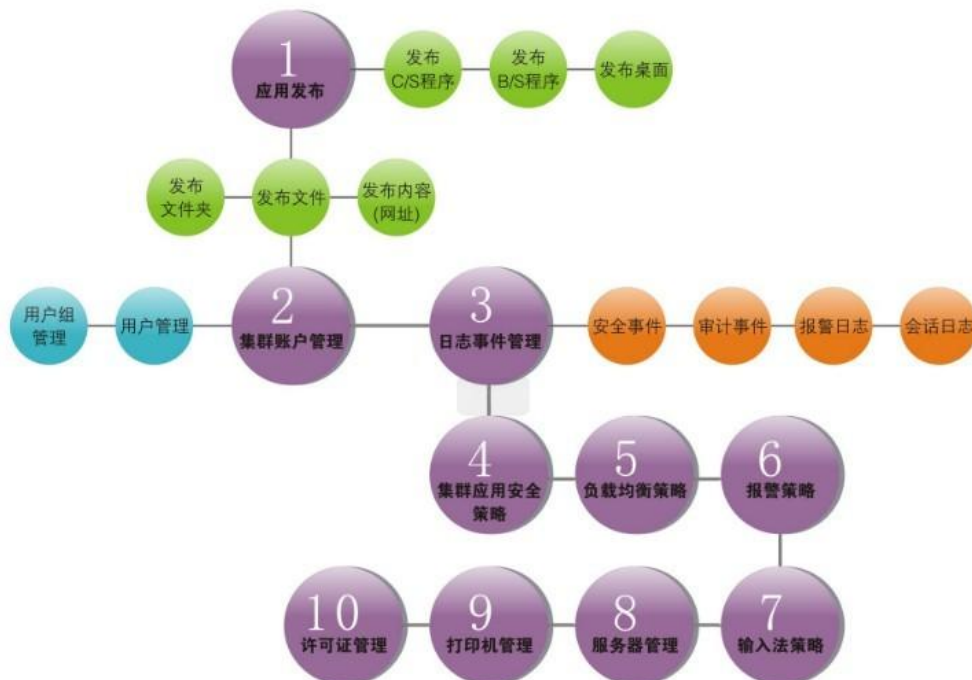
1
应用发布

发布
C/S程序

发布
B/S程序

发布桌面

发布
文件夹

发布文件

发布内容
(网址)

用户组
管理

用户管理

2
集群账户管理

3
日志事件管理

安全事件

审计事件

报警日志

会话日志

4
集群应用安全策略

5
负载均衡策略

6
报警策略

10
许可证管理

9
打印机管理

8
服务器管理

7
输入法策略